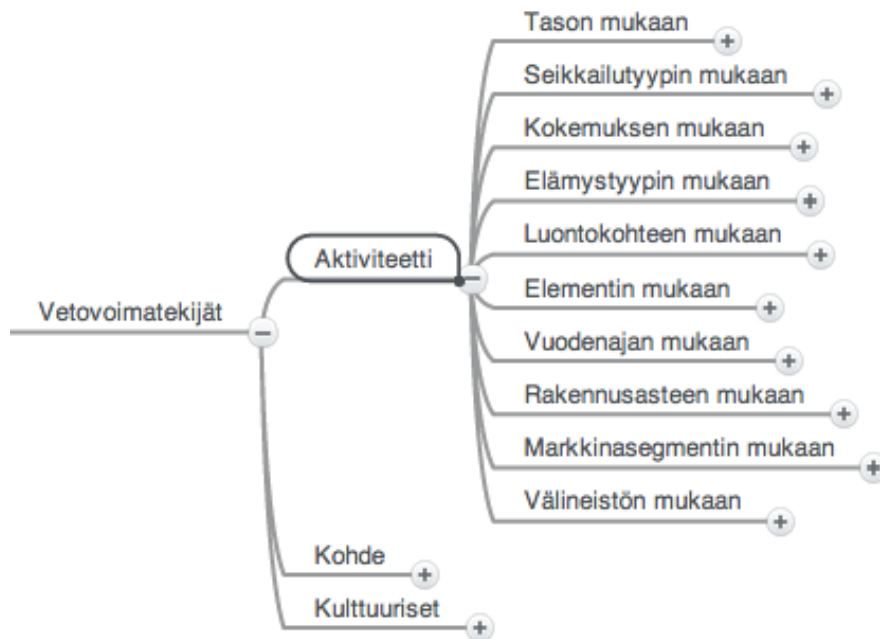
Vetovoimatekijät

Aktiviteetti

Tason mukaan

Seikkailutyypin mukaan

Kokemuksen mukaan

Elämystyypin mukaan

Luontokohteen mukaan

Elementin mukaan

Vuodenajan mukaan

Rakennusasteen mukaan

Markkinasegmentin mukaan

Välineistön mukaan

Kohde

Kulttuuriset